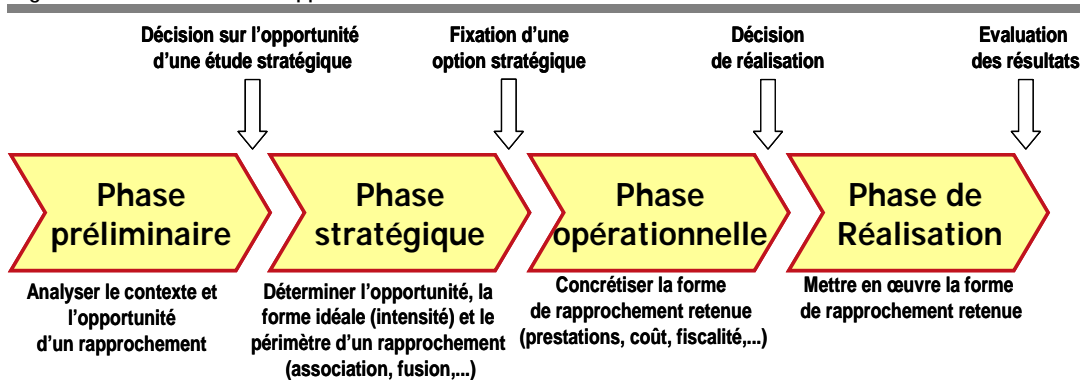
Décision sur l'opportunité d'une étude stratégique

Fixation d'une option stratégique

Décision de réalisation

Evaluation des résultats

Phase préliminaire

Phase stratégique

Phase opérationnelle

Phase de Réalisation

Analyser le contexte et l'opportunité d'un rapprochement

Déterminer l'opportunité, la forme idéale (intensité) et le périmètre d'un rapprochement (association, fusion,...)

Concrétiser la forme de rapprochement retenue (prestations, coût, fiscalité,...)

Mettre en œuvre la forme de rapprochement retenue